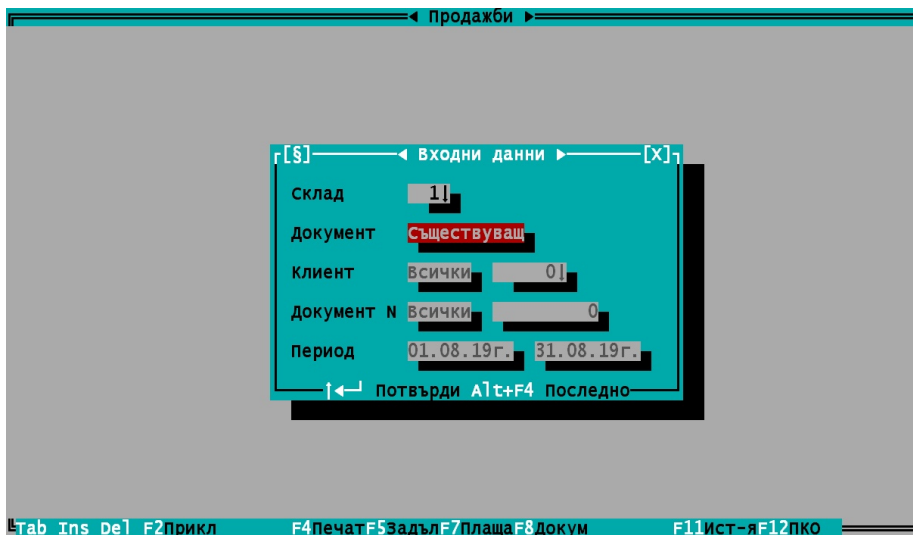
◄ Продажби ►

[§] ◄ Входни данни ► [X]

Склад 1

Документ Съществуващ

Клиент Всички 0

Документ N Всички 0

Период 01.08.19г. 31.08.19г.

Потвърди Alt+F4 Последно

Tab Ins Del F2Прикл F4ПечатF5ЗадълF7ПлащаF8Докум F11Ист-яF12ПКО